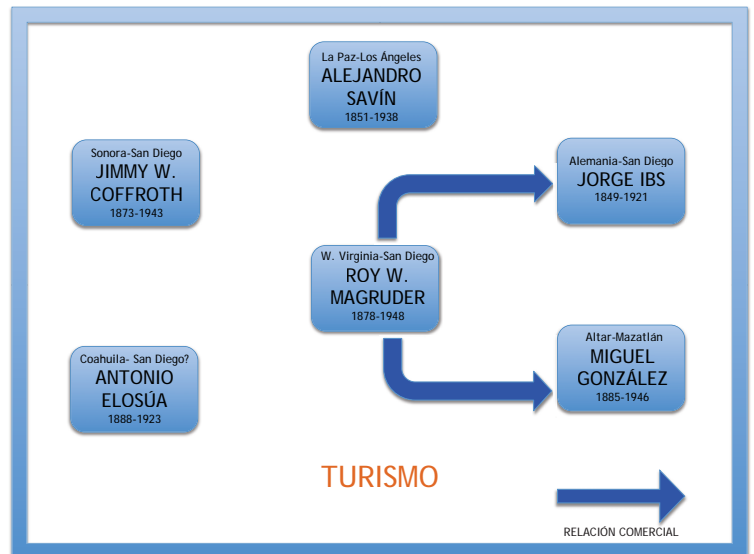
La Paz-Los Ángeles
ALEJANDRO SAVÍN
1851-1938

Sonora-San Diego
JIMMY W. COFFROTH
1873-1943

Alemania-San Diego
JORGE IBS
1849-1921

W. Virginia-San Diego
ROY W. MAGRUDER
1878-1948

Coahuila- San Diego?
ANTONIO ELOSÚA
1888-1923

Altar-Mazatlán
MIGUEL GONZÁLEZ
1885-1946

TURISMO

RELACIÓN COMERCIAL